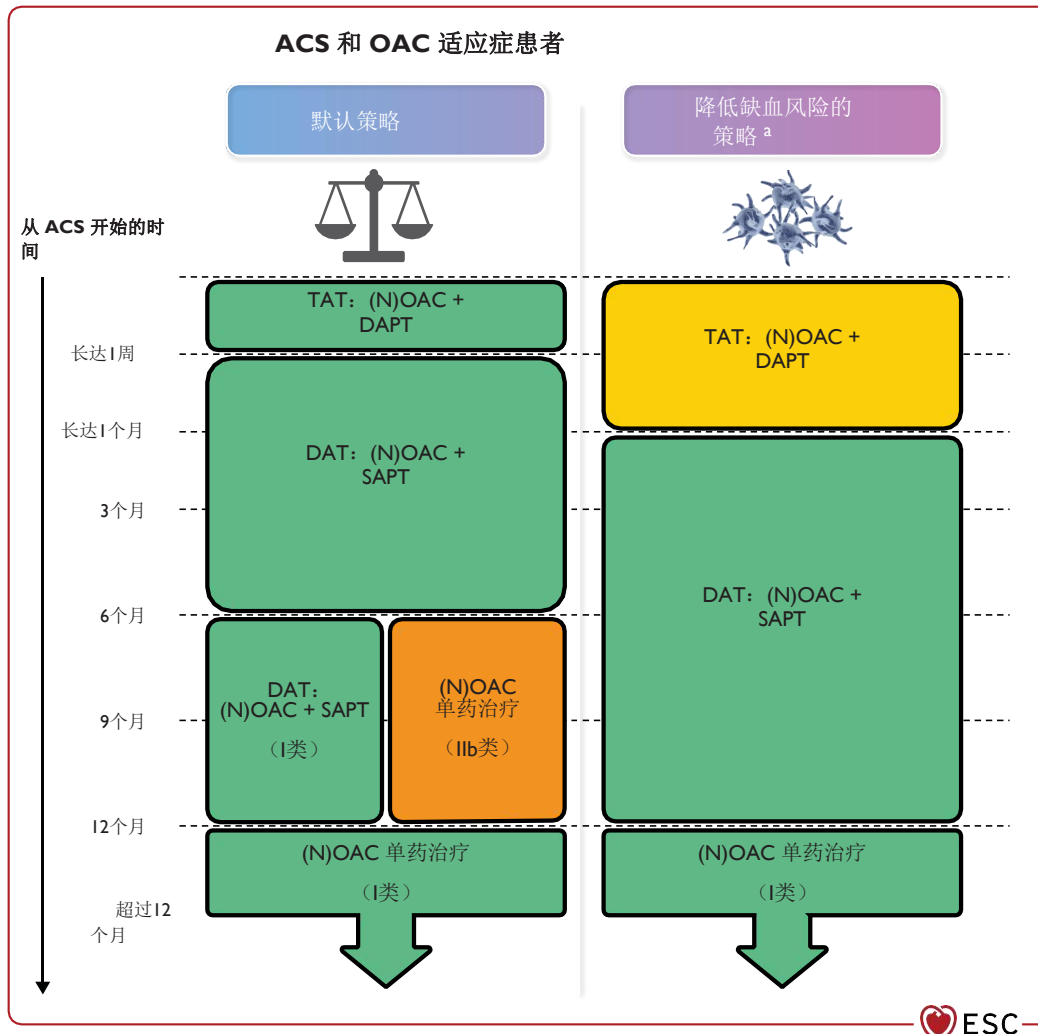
ACS 和 OAC 适应症患者

默认策略

降低缺血风险的策略 $^a$

从 ACS 开始的时间

TAT：(N)OAC + DAPT

长达1周

长达1个月

DAT：(N)OAC + SAPT

3个月

6个月

DAT：(N)OAC + SAPT

（I类）

(N)OAC 单药治疗

（IIb类）

9个月

12个月

(N)OAC 单药治疗

（I类）

超过12个月

TAT：(N)OAC + DAPT

DAT：(N)OAC + SAPT

(N)OAC 单药治疗

（I类）

ESC